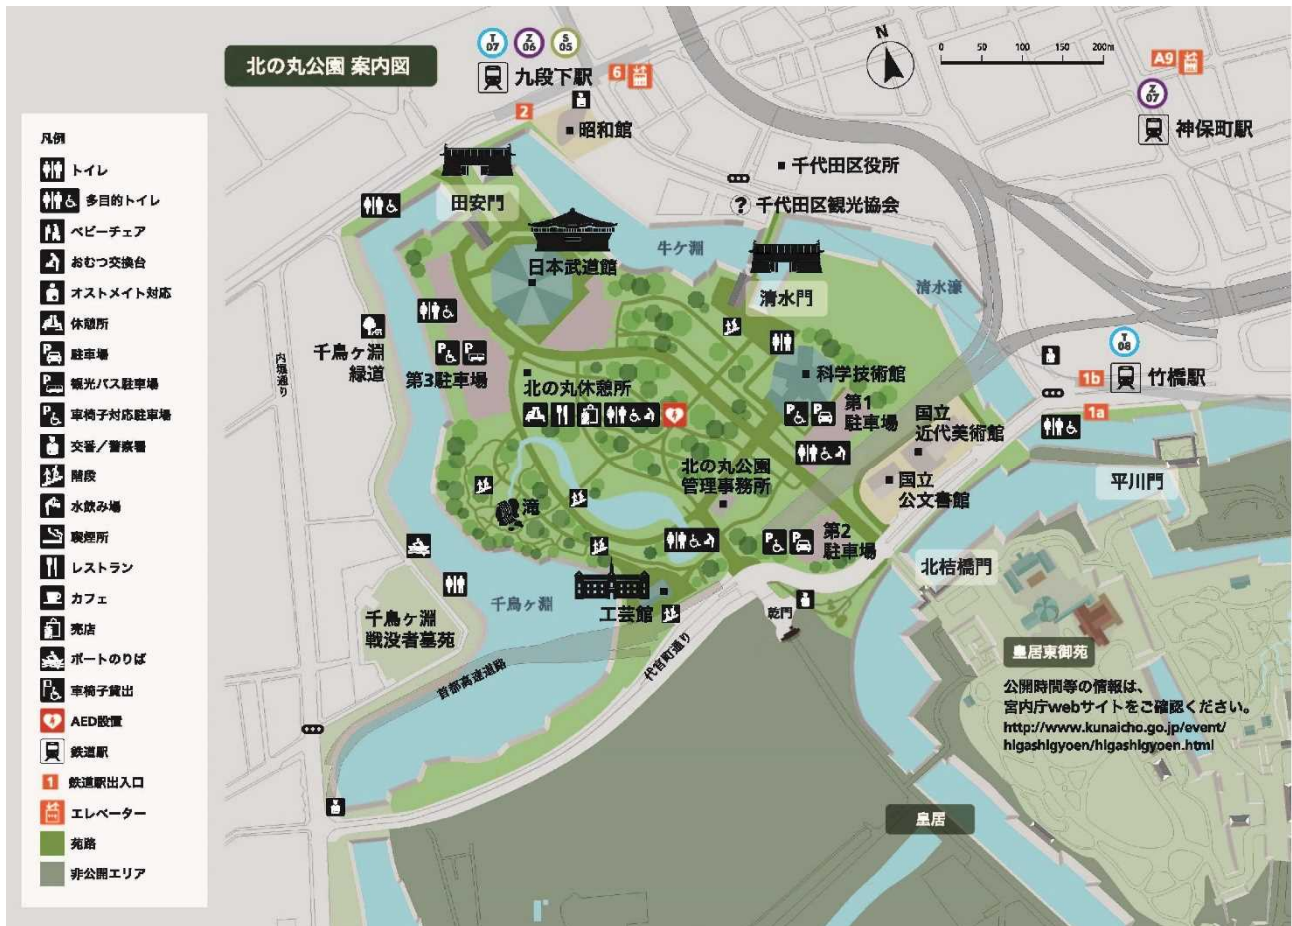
北の丸公園 案内図

凡例
トイレ
多目的トイレ
ベビーチェア
おむつ交換台
オストメイト対応
休憩所
駐車場
観光バス駐車場
車椅子対応駐車場
交番／警察署
階段
水飲み場
喫煙所
レストラン
カフェ
売店
ボートのりば
車椅子貸出
AED設置
鉄道駅
1 鉄道駅出入口
エレベーター
苑路
非公開エリア

T 07 Z 06 S 05
九段下駅
6
2
昭和館
N
0 50 100 150 200m
A9
Z 07
神保町駅
千代田区役所
千代田区観光協会
田安門
日本武道館
牛ヶ淵
清水門
清水濠
千鳥ヶ淵緑道
第3駐車場
北の丸休憩所
科学技術館
T 08
1b 竹橋駅
1a
第1駐車場
国立近代美術館
内堀通り
北の丸公園管理事務所
国立公文書館
平川門
滝
第2駐車場
北桔橋門
千鳥ヶ淵
千鳥ヶ淵戦没者墓苑
工芸館
乾門
首都高速道路
代官町通り
皇居東御苑
公開時間等の情報は、宮内庁webサイトをご確認ください。
http://www.kunaicho.go.jp/event/higashigyoen/higashigyoen.html
皇居